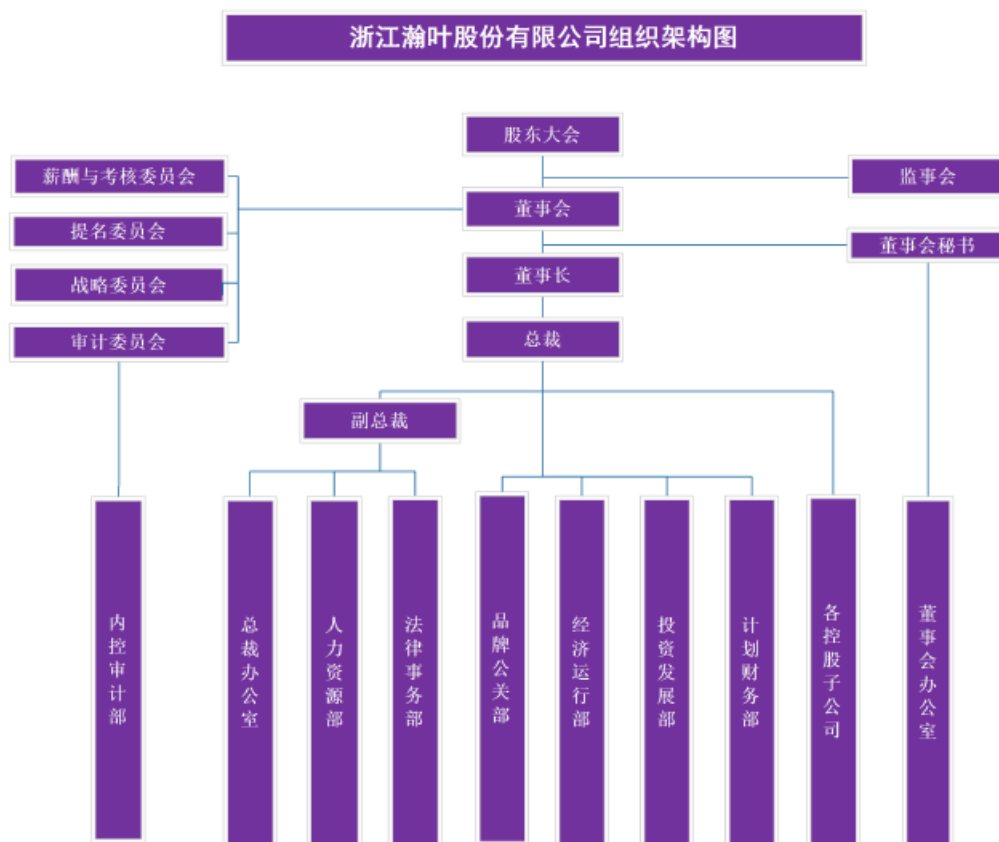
浙江瀚叶股份有限公司组织架构图

股东大会

监事会

薪酬与考核委员会

提名委员会

董事会

战略委员会

董事会秘书

董事长

审计委员会

总裁

副总裁

内控审计部

总裁办公室

人力资源部

法律事务部

品牌公关部

经济运行部

投资发展部

计划财务部

各控股子公司

董事会办公室